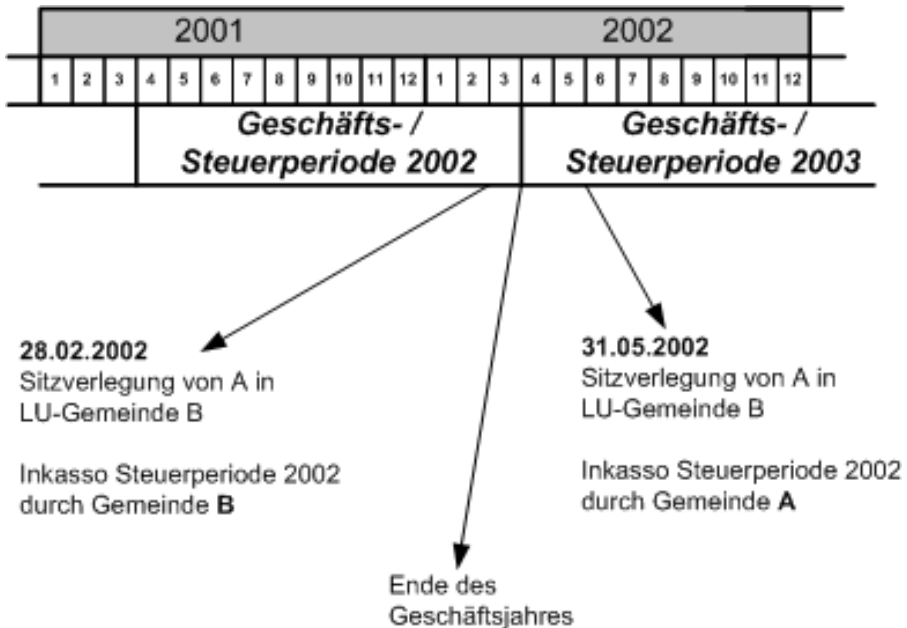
2001

2002

1 2 3 4 5 6 7 8 9 10 11 12 1 2 3 4 5 6 7 8 9 10 11 12

Geschäfts- / Steuerperiode 2002

Geschäfts- / Steuerperiode 2003

28.02.2002
Sitzverlegung von A in LU-Gemeinde B

Inkasso Steuerperiode 2002 durch Gemeinde **B**

31.05.2002
Sitzverlegung von A in LU-Gemeinde B

Inkasso Steuerperiode 2002 durch Gemeinde **A**

Ende des Geschäftsjahres